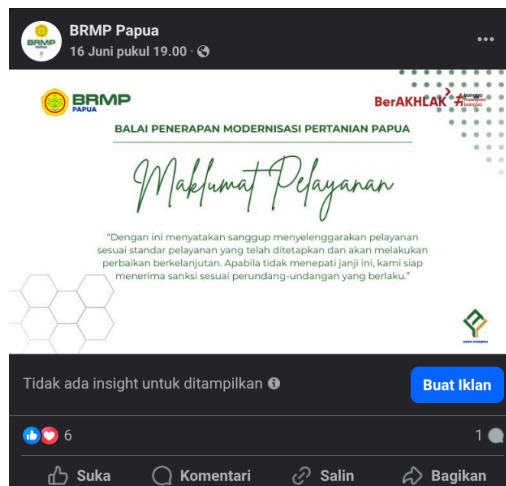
BRMP Papua
16 Juni pukul 19.00 ·

BRMP PAPUA

BerAKHLAK

BALAI PENERAPAN MODERNISASI PERTANIAN PAPUA

Maklumat Pelayanan

"Dengan ini menyatakan sanggup menyelenggarakan pelayanan sesuai standar pelayanan yang telah ditetapkan dan akan melakukan perbaikan berkelanjutan. Apabila tidak menepati janji ini, kami siap menerima sanksi sesuai perundang-undangan yang berlaku."

Tidak ada insight untuk ditampilkan

Buat Iklan

6

1

Suka

Komentari

Salin

Bagikan